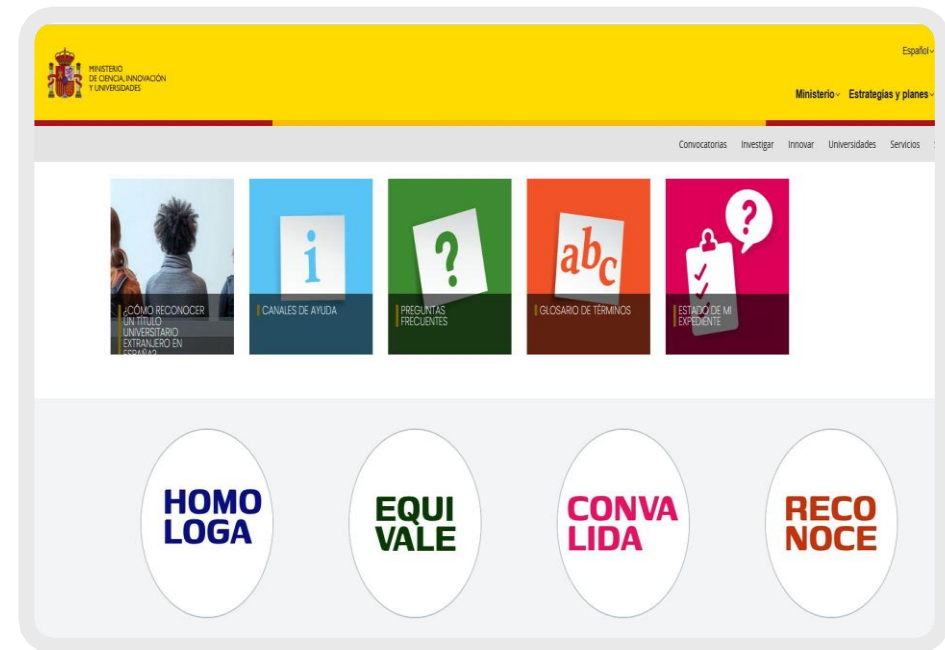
MINISTERIO
DE CIENCIA, INNOVACIÓN
Y UNIVERSIDADES

Español

Ministerio Estrategias y planes

Convocatorias Investigar Innovar Universidades Servicios

¿CÓMO RECONOCER UN TÍTULO UNIVERSITARIO EXTRANJERO EN ESPAÑA?

i

CANALES DE AYUDA

?

PREGUNTAS FRECUENTES

abc

GLOSARIO DE TÉRMINOS

?

ESTADO DE MI EXPEDIENTE

HOMO LOGA

EQUI VALE

CONVA LIDA

RECO NOCE